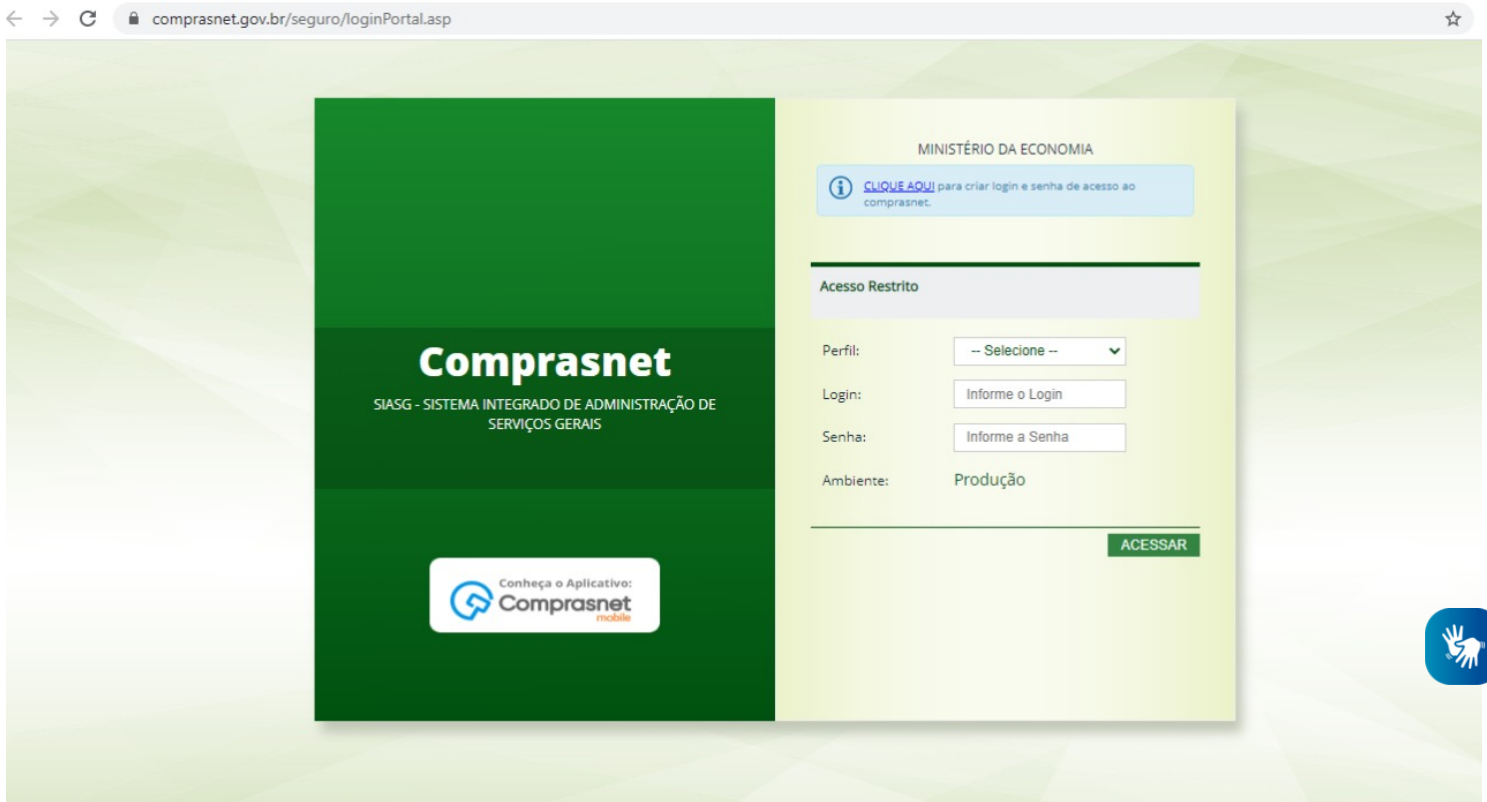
comprasnet.gov.br/seguro/loginPortal.asp

Comprasnet

SIASG - SISTEMA INTEGRADO DE ADMINISTRAÇÃO DE SERVIÇOS GERAIS

Conheça o Aplicativo:
Comprasnet
mobile

MINISTÉRIO DA ECONOMIA

CLIQUE AQUI para criar login e senha de acesso ao comprasnet.

Acesso Restrito

Perfil: -- Selecione --

Login: Informe o Login

Senha: Informe a Senha

Ambiente: Produção

ACESSAR